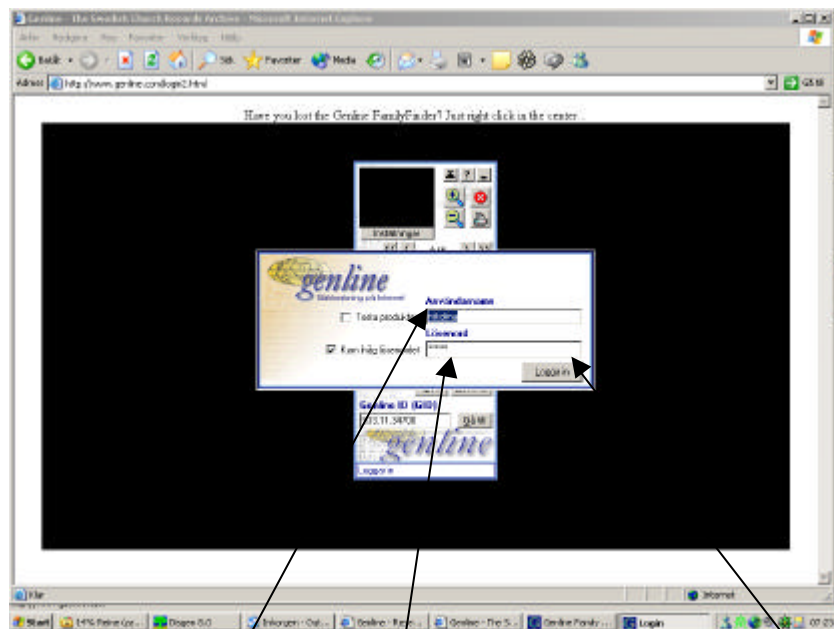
Genline - The Swedish Church Records Archive - Microsoft Internet Explorer

Arkiv Redigera Visa Favoriter Verktyg Hjälp

Bakåt Sök Favoriter Media

Adress http://www.genline.com/login2.html

Gå till

Have you lost the Genline FamilyFinder? Just right click in the center...

Inställningar

genline

Släktforskning på Internet

Användarnamn

Testa produkten

Lösenord

Kom ihåg lösenordet

Logga in

Genline ID (GID)

Gå till

genline

Logga in

Klar

Internet

Start

Inkorgen - Out...

Genline - Regis...

Genline - The S...

Genline Family...

Login

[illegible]